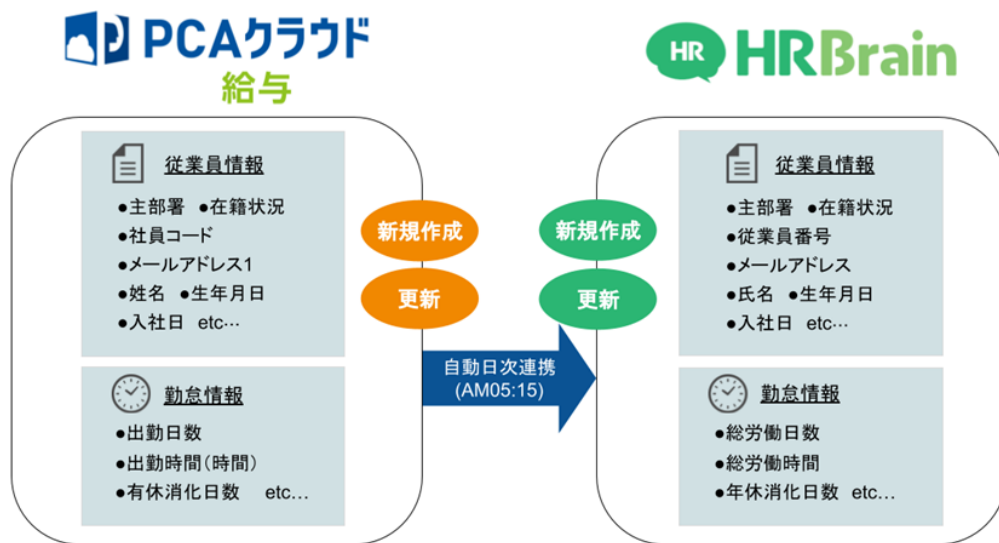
PCAクラウド
給与

HR HRBrain

従業員情報
●主部署 ●在籍状況
●社員コード
●メールアドレス1
●姓名 ●生年月日
●入社日 etc…

勤怠情報
●出勤日数
●出勤時間(時間)
●有休消化日数 etc…

新規作成
更新

自動日次連携
(AM05:15)

新規作成
更新

従業員情報
●主部署 ●在籍状況
●従業員番号
●メールアドレス
●氏名 ●生年月日
●入社日 etc…

勤怠情報
●総労働日数
●総労働時間
●年休消化日数 etc…